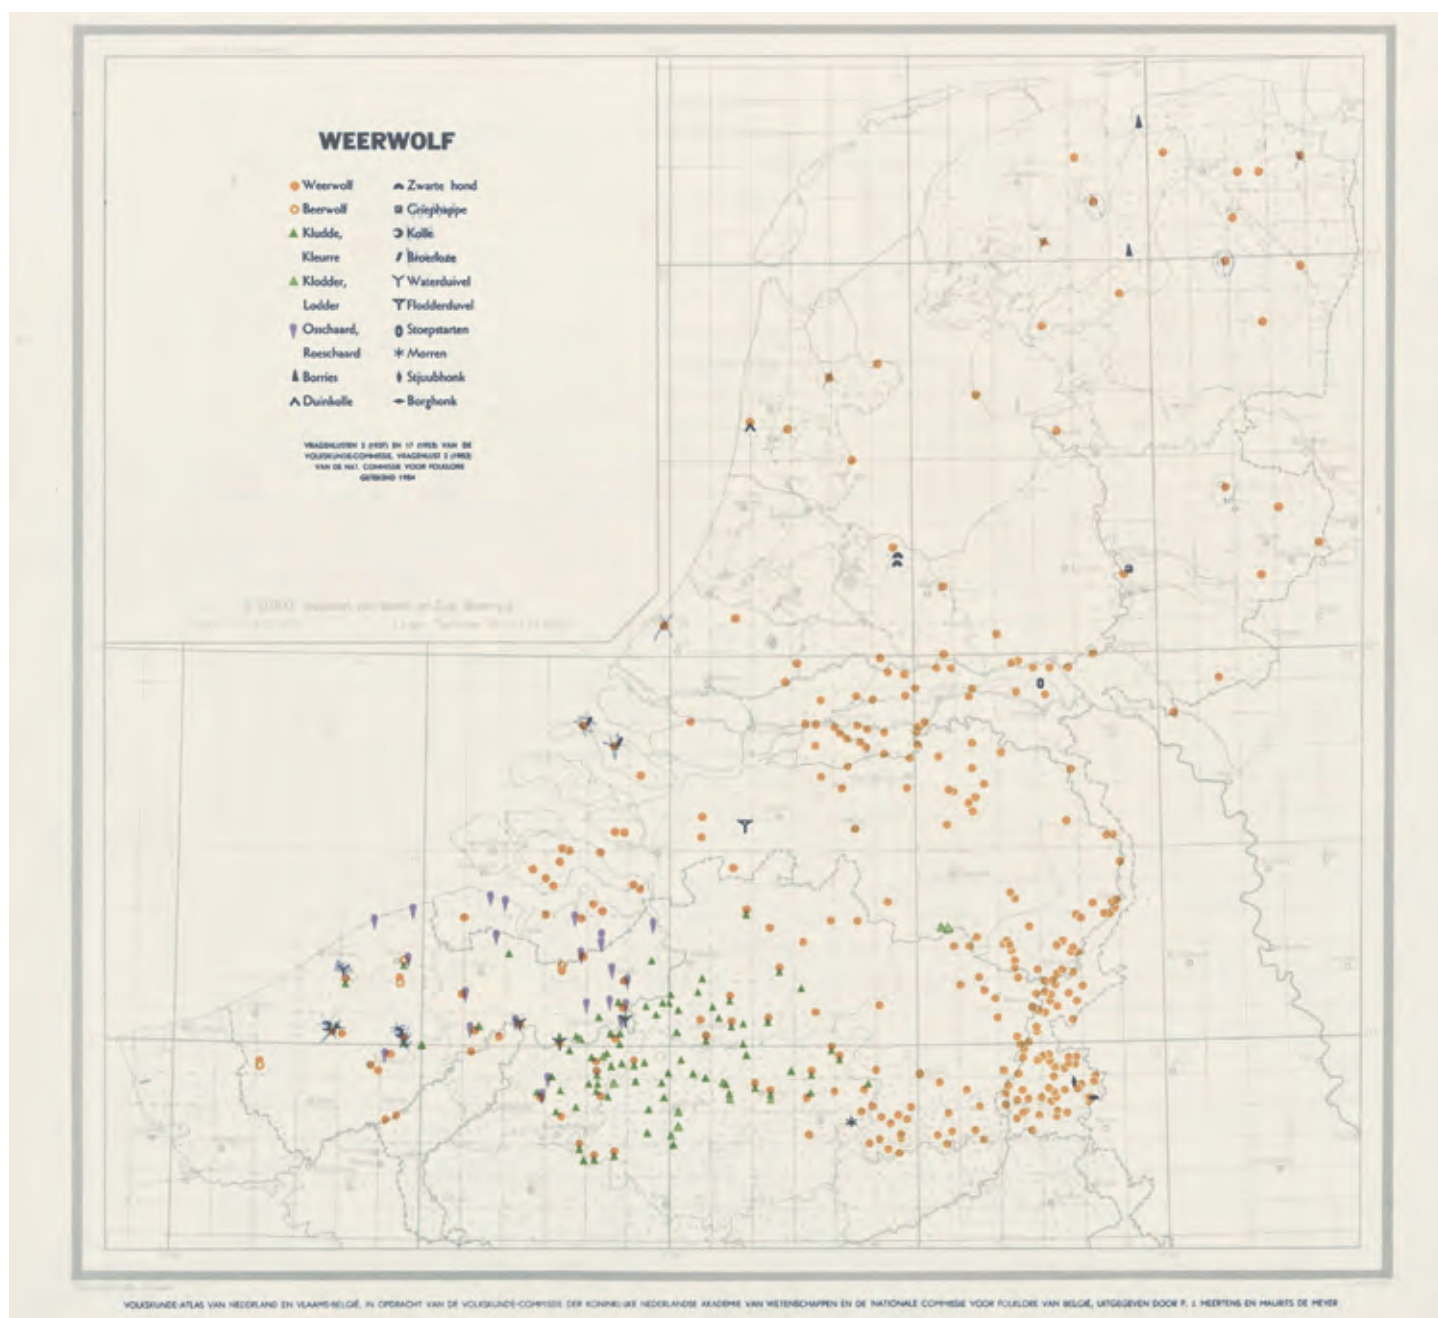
WEERWOLF

Weerwolf
Beerwolf
Kludde, Kleurre
Klodder, Lodder
Osschaard, Roeschaard
Borries
Duinkolle
Zwarte hond
Griephajipe
Kolle
Broeloze
Waterduivel
Flodderduvel
Stoepstarten
Morren
Stijoubhonk
Borghonk

VRAGENLIJSTEN 3 (1937) EN 17 (1953) VAN DE VOLKSKUNDE-COMMISSIE, VRAGENLIJST 3 (1952) VAN DE NAT. COMMISSIE VOOR FOLKLORE GETEKEND 1954

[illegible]

VOLKSKUNDE-ATLAS VAN NEDERLAND EN VLAAMS-BELGIË, IN OPDRACHT VAN DE VOLKSKUNDE-COMMISSIE DER KONINKLIJKE NEDERLANDSE AKADEMIE VAN WETENSCHAPPEN EN DE NATIONALE COMMISSIE VOOR FOLKLORE VAN BELGIË, UITGEGEVEN DOOR P. J. MEERTENS EN MAURITS DE MEYER